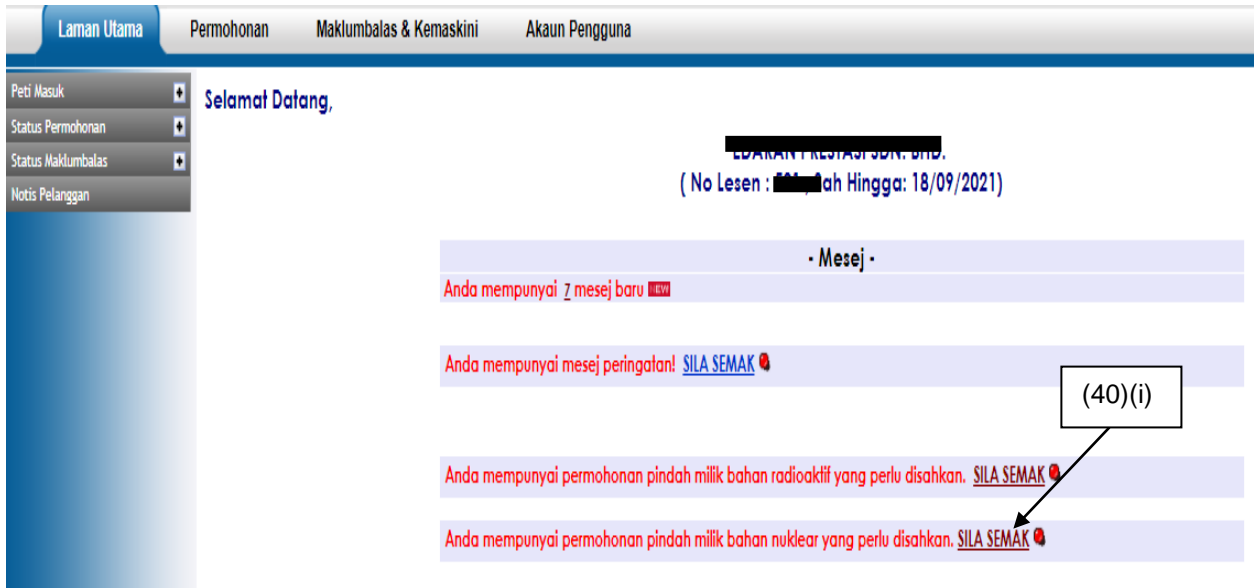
Laman Utama | Permohonan | Maklumbalas & Kemaskini | Akaun Pengguna

Peti Masuk
Status Permohonan
Status Maklumbalas
Notis Pelanggan

Selamat Datang,

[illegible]
( No Lesen : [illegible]ah Hingga: 18/09/2021)

- Mesej -

Anda mempunyai 7 mesej baru NEW

Anda mempunyai mesej peringatan! SILA SEMAK

(40)(i)

Anda mempunyai permohonan pindah milik bahan radioaktif yang perlu disahkan. SILA SEMAK

Anda mempunyai permohonan pindah milik bahan nuklear yang perlu disahkan. SILA SEMAK